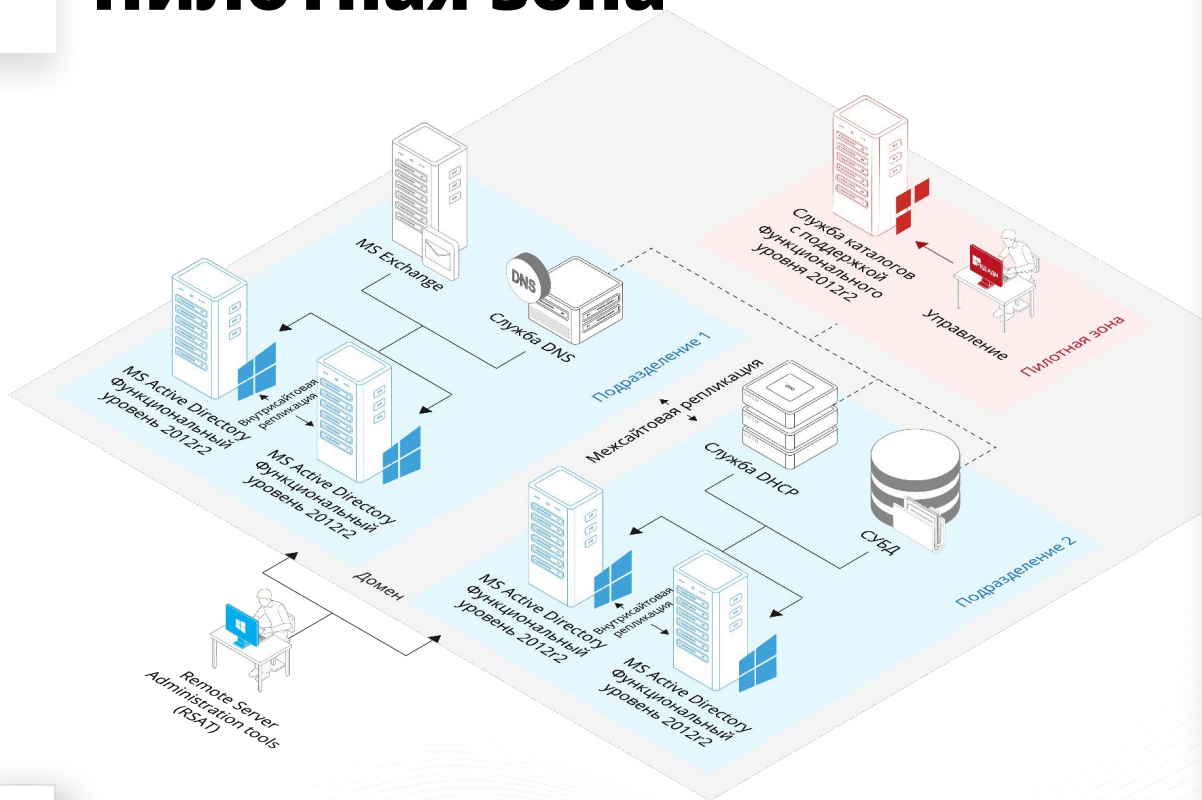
Пилотная зона

MS Exchange

DNS

Служба DNS

Подразделение 1

MS Active Directory Функциональный уровень 2012r2

Внутрисайтовая репликация

MS Active Directory Функциональный уровень 2012r2

Служба каталогов с поддержкой функционального уровня 2012r2

ALD

Управление

Пилотная зона

Межсайтовая репликация

Служба DHCP

СУБД

Подразделение 2

Домен

MS Active Directory Функциональный уровень 2012r2

Внутрисайтовая репликация

MS Active Directory Функциональный уровень 2012r2

Remote Server Administration tools (RSAT)